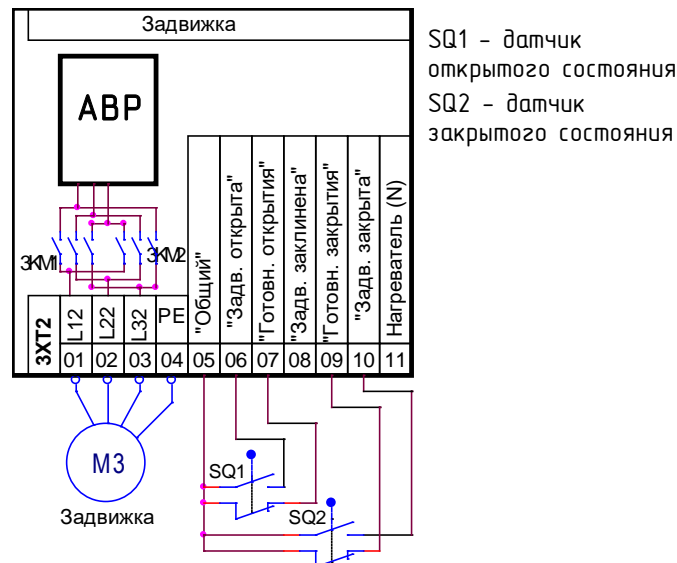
Задвижка

АВР

3КМ1

3КМ2

| 3XT2 | L12 | L22 | L32 | PE | "Общий" | "Задв. открыта" | "Готовн. открытия" | "Задв. заклинена" | "Готовн. закрытия" | "Задв. закрыта" | Нагреватель (N) |
|---|---|---|---|---|---|---|---|---|---|---|---|
| | 01 | 02 | 03 | 04 | 05 | 06 | 07 | 08 | 09 | 10 | 11 |

M3

Задвижка

SQ1

SQ2

SQ1 – датчик открытого состояния
SQ2 – датчик закрытого состояния